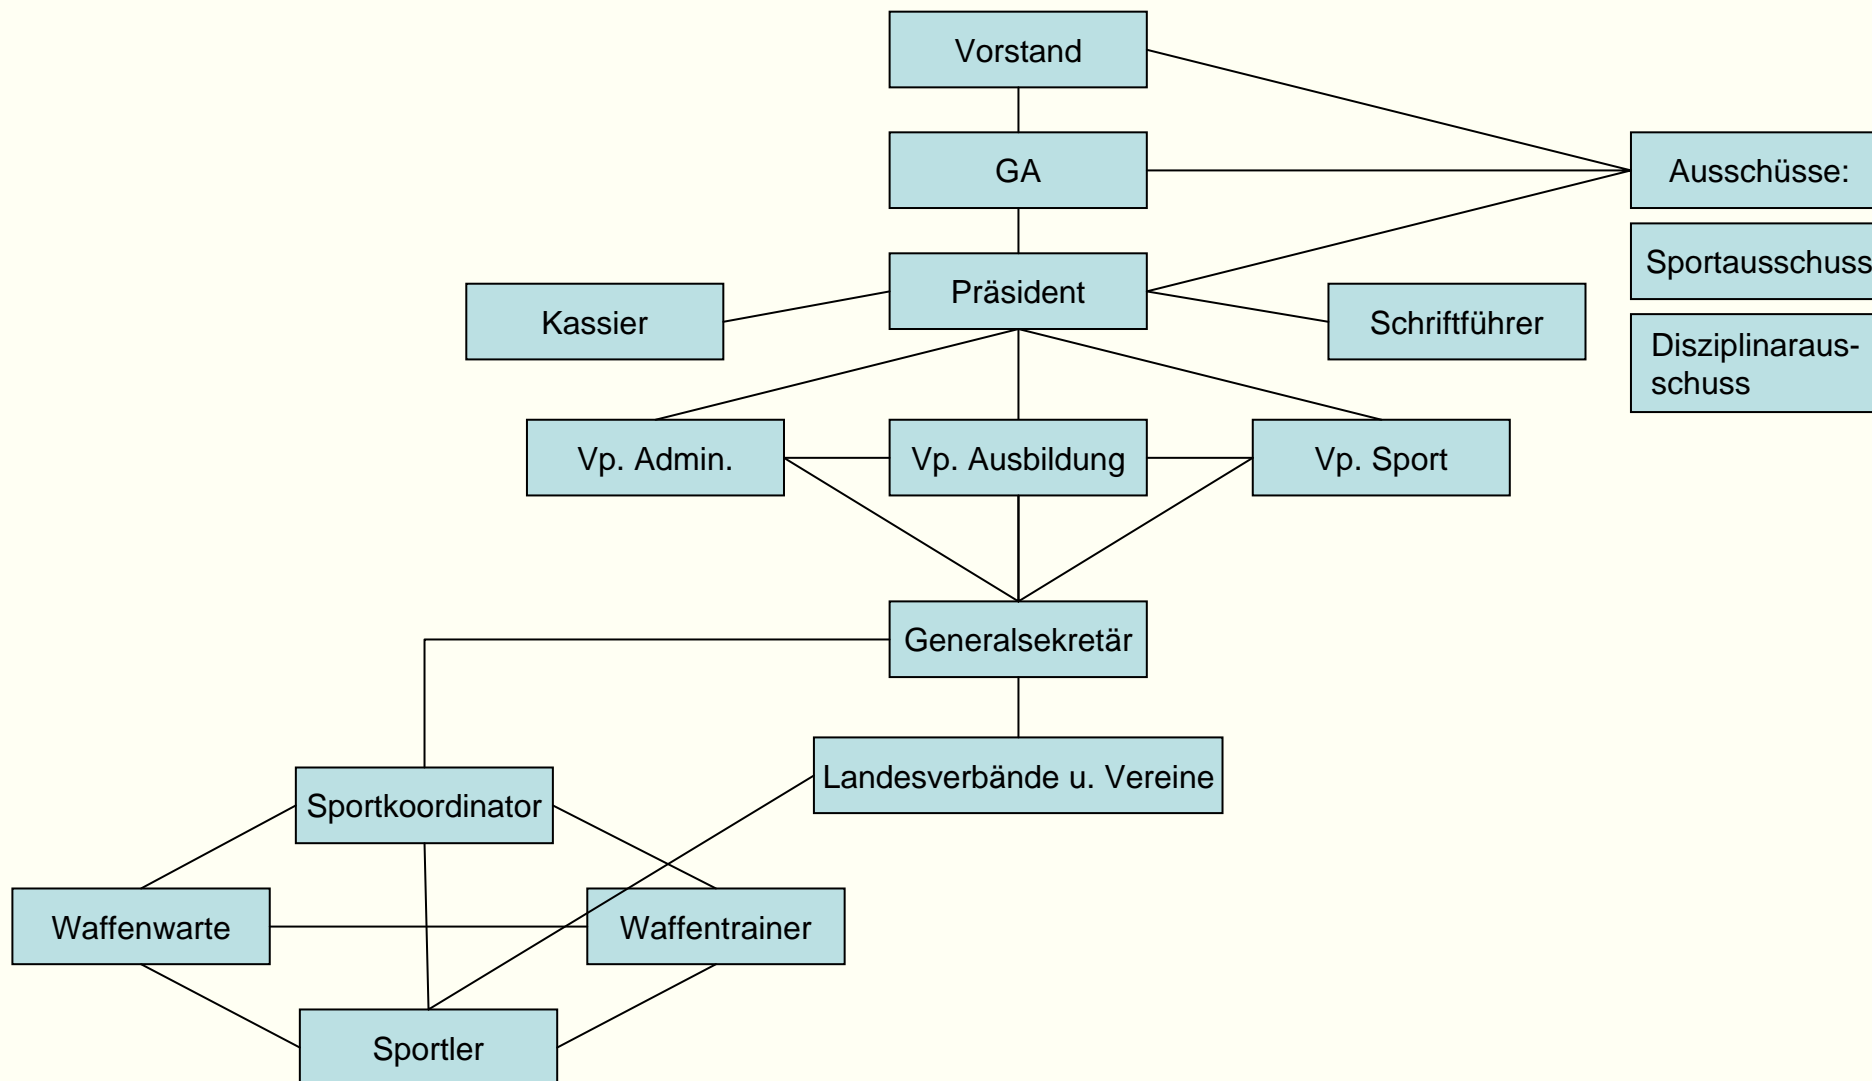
Vorstand

GA

Ausschüsse:

Sportausschuss

Disziplinaraus-
schuss

Kassier

Präsident

Schriftführer

Vp. Admin.

Vp. Ausbildung

Vp. Sport

Generalsekretär

Landesverbände u. Vereine

Sportkoordinator

Waffenwarte

Waffentrainer

Sportler